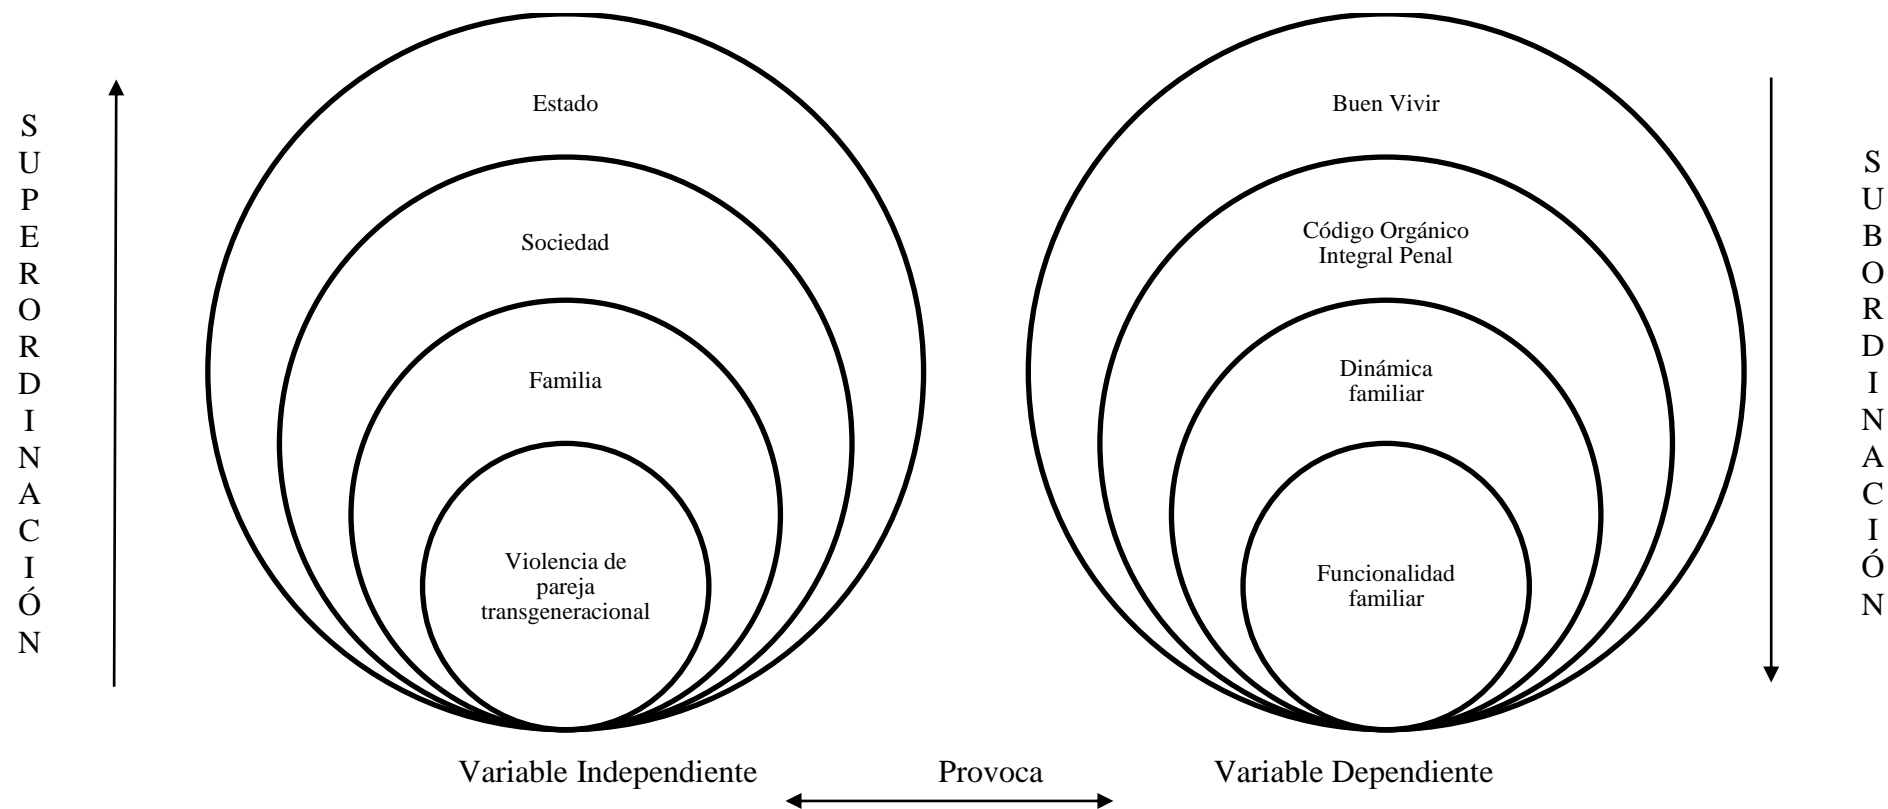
SUPERORDINACIÓN

Estado

Sociedad

Familia

Violencia de pareja transgeneracional

Buen Vivir

Código Orgánico Integral Penal

Dinámica familiar

Funcionalidad familiar

SUBORDINACIÓN

Variable Independiente

Provoca

Variable Dependiente